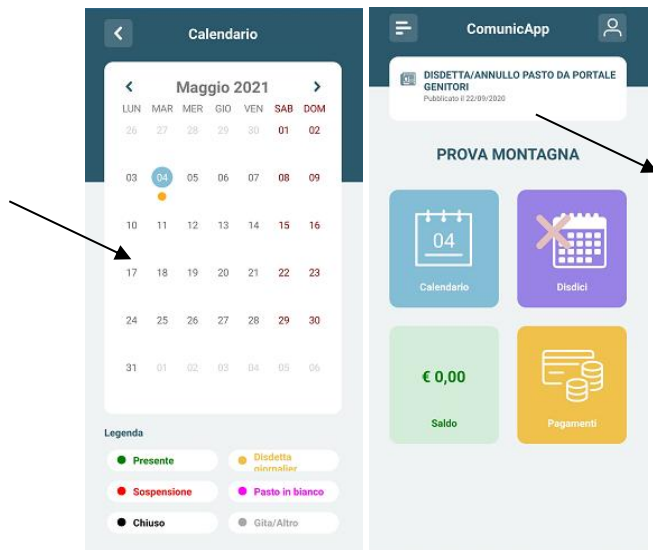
Calendario

Maggio 2021

| LUN | MAR | MER | GIO | VEN | SAB | DOM |
|---|---|---|---|---|---|---|
| 26 | 27 | 28 | 29 | 30 | 01 | 02 |
| 03 | 04 | 05 | 06 | 07 | 08 | 09 |
| 10 | 11 | 12 | 13 | 14 | 15 | 16 |
| 17 | 18 | 19 | 20 | 21 | 22 | 23 |
| 24 | 25 | 26 | 27 | 28 | 29 | 30 |
| 31 | 01 | 02 | 03 | 04 | 05 | 06 |

Legenda

Presente
Disdetta giornalier
Sospensione
Pasto in bianco
Chiuso
Gita/Altro

ComunicApp

DISDETTA/ANNULLO PASTO DA PORTALE GENITORI
Pubblicato il 22/09/2020

PROVA MONTAGNA

04
Calendario

Disdici

€ 0,00
Saldo

Pagamenti